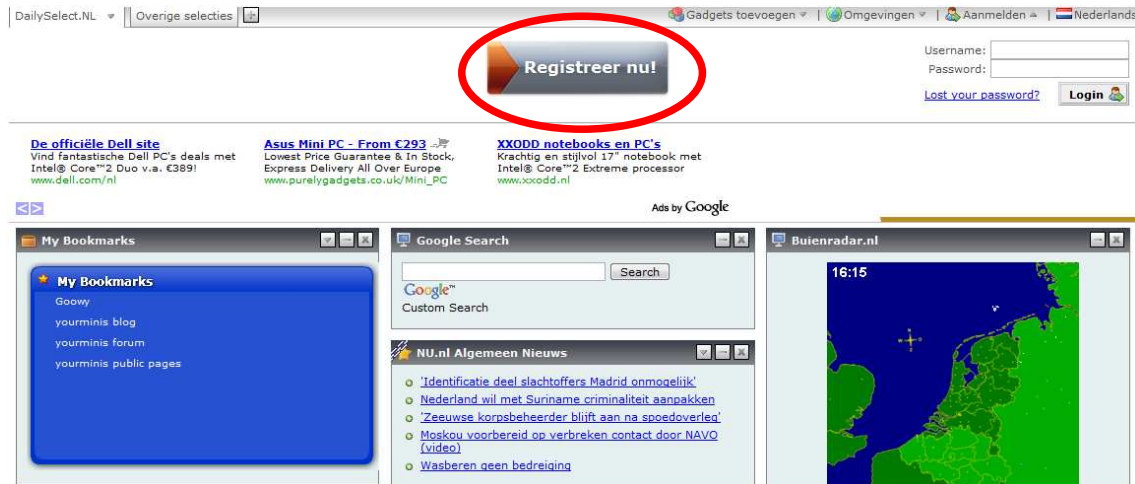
DailySelect.NL | Overige selecties | Gadgets toevoegen | Omgevingen | Aanmelden | Nederlands

Registreer nu!

Username:
Password:
Lost your password? Login

De officiële Dell site
Vind fantastische Dell PC's deals met Intel® Core™2 Duo v.a. €389!
www.dell.com/nl

Asus Mini PC - From €293
Lowest Price Guarantee & In Stock, Express Delivery All Over Europe
www.purelygadgets.co.uk/Mini_PC

XXODD notebooks en PC's
Krachtig en stijlvol 17" notebook met Intel® Core™2 Extreme processor
www.xxodd.nl

Ads by Google

My Bookmarks

My Bookmarks
Goowy
yourminis blog
yourminis forum
yourminis public pages

Google Search

Search
Google™
Custom Search

NU.nl Algemeen Nieuws

'Identificatie deel slachtoffers Madrid onmogelijk'
Nederland wil met Suriname criminaliteit aanpakken
'Zeeuwse korpsbeheerder blijft aan na spoedoverleg'
Moskou voorbereid op verbreken contact door NAVO (video)
Wasberen geen bedreiging

Buienradar.nl

16:15